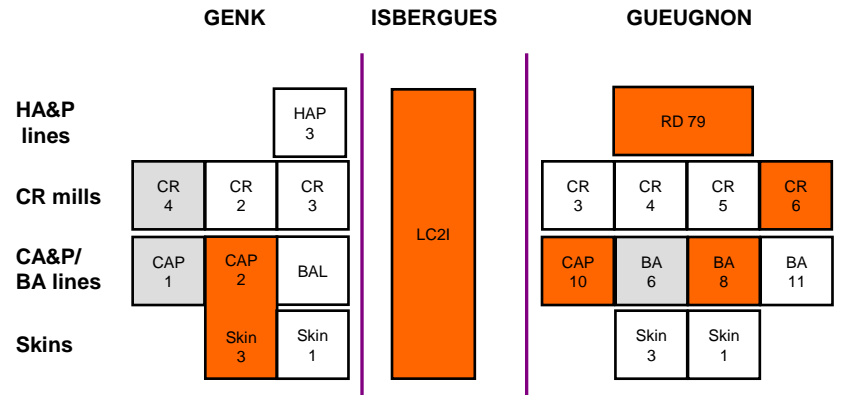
GENK

ISBERGUES

GUEUGNON

HA&P lines

CR mills

CA&P/ BA lines

Skins

HAP 3

CR 4

CR 2

CR 3

CAP 1

CAP 2

BAL

Skin 3

Skin 1

LC2I

RD 79

CR 3

CR 4

CR 5

CR 6

CAP 10

BA 6

BA 8

BA 11

Skin 3

Skin 1